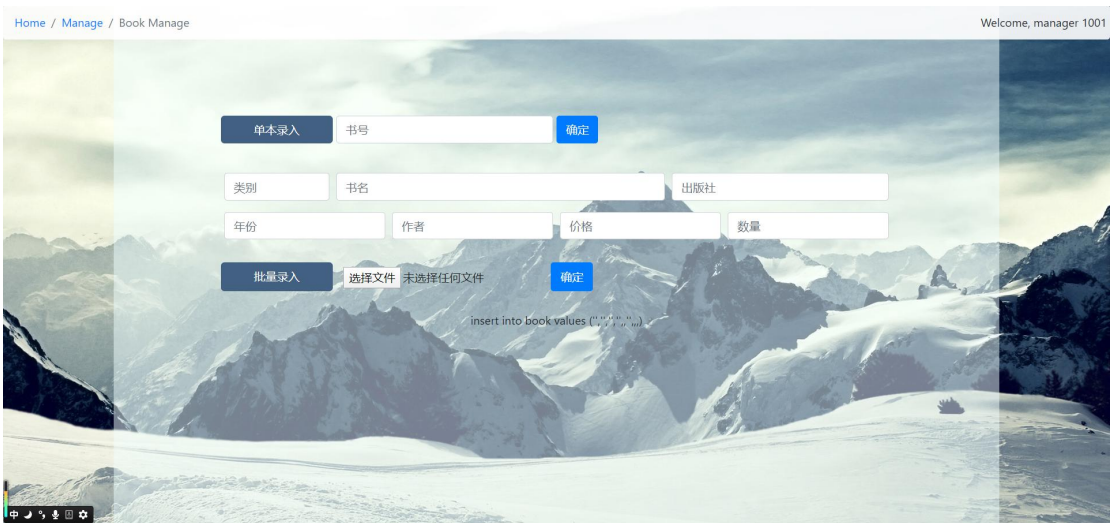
Home / Manage / Book Manage

Welcome, manager 1001

单本录入 书号 确定

类别 书名 出版社

年份 作者 价格 数量

批量录入 选择文件 未选择任何文件 确定

insert into book values ('','','','','','',...)

中